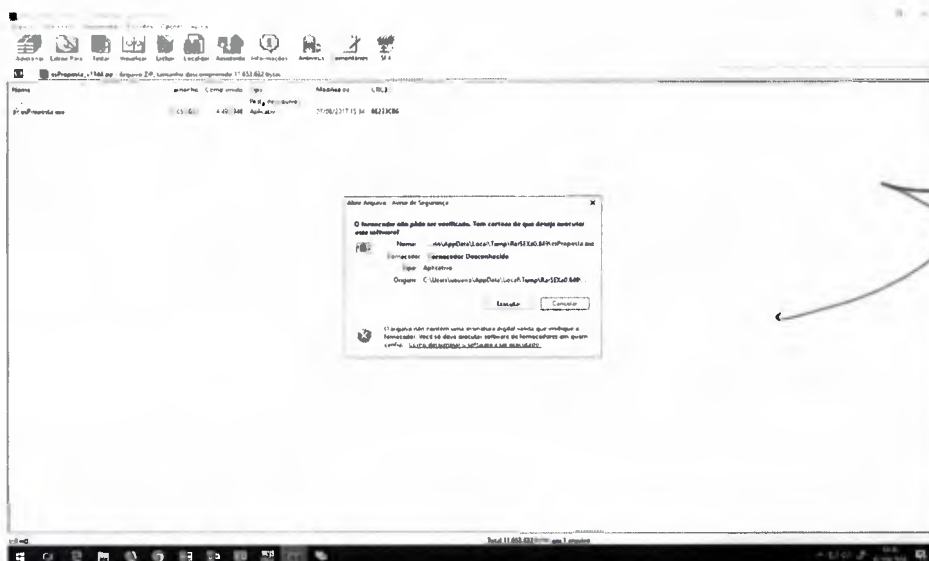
Adicionar Extrair Para Testar Visualizar Excluir Localizar Assistente Informações Antivírus Comentários SFX

esProposta_v1.168.exe - Arquivo ZIP, tamanho descompactado 11 652 632 bytes

| Nome | Tamanho | Compactado | Tipo | Modificado | CRC32 |
|---|---|---|---|---|---|
| .. | | | Pasta de arquivos | | |
| PrvsProposta.exe | 11 652 | 4 435 348 | Aplicativo | 27/08/2017 15:34 | 8621ECB6 |

Abrir Arquivo - Aviso de Segurança

O fornecedor não pôde ser verificado. Tem certeza de que deseja executar este software?

Nome: ...\AppData\Local\Temp\Rar$EXa0.849\esProposta.exe
Fornecedor: Fornecedor Desconhecido
Tipo: Aplicativo
Origem: C:\Users\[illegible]\AppData\Local\Temp\Rar$EXa0.849\

Executar Cancelar

O arquivo não contém uma assinatura digital válida que verifique o fornecedor. Você só deve executar software de fornecedores em quem confia. Como decidir que software executar?

Total 11 652 632 bytes em 1 arquivo